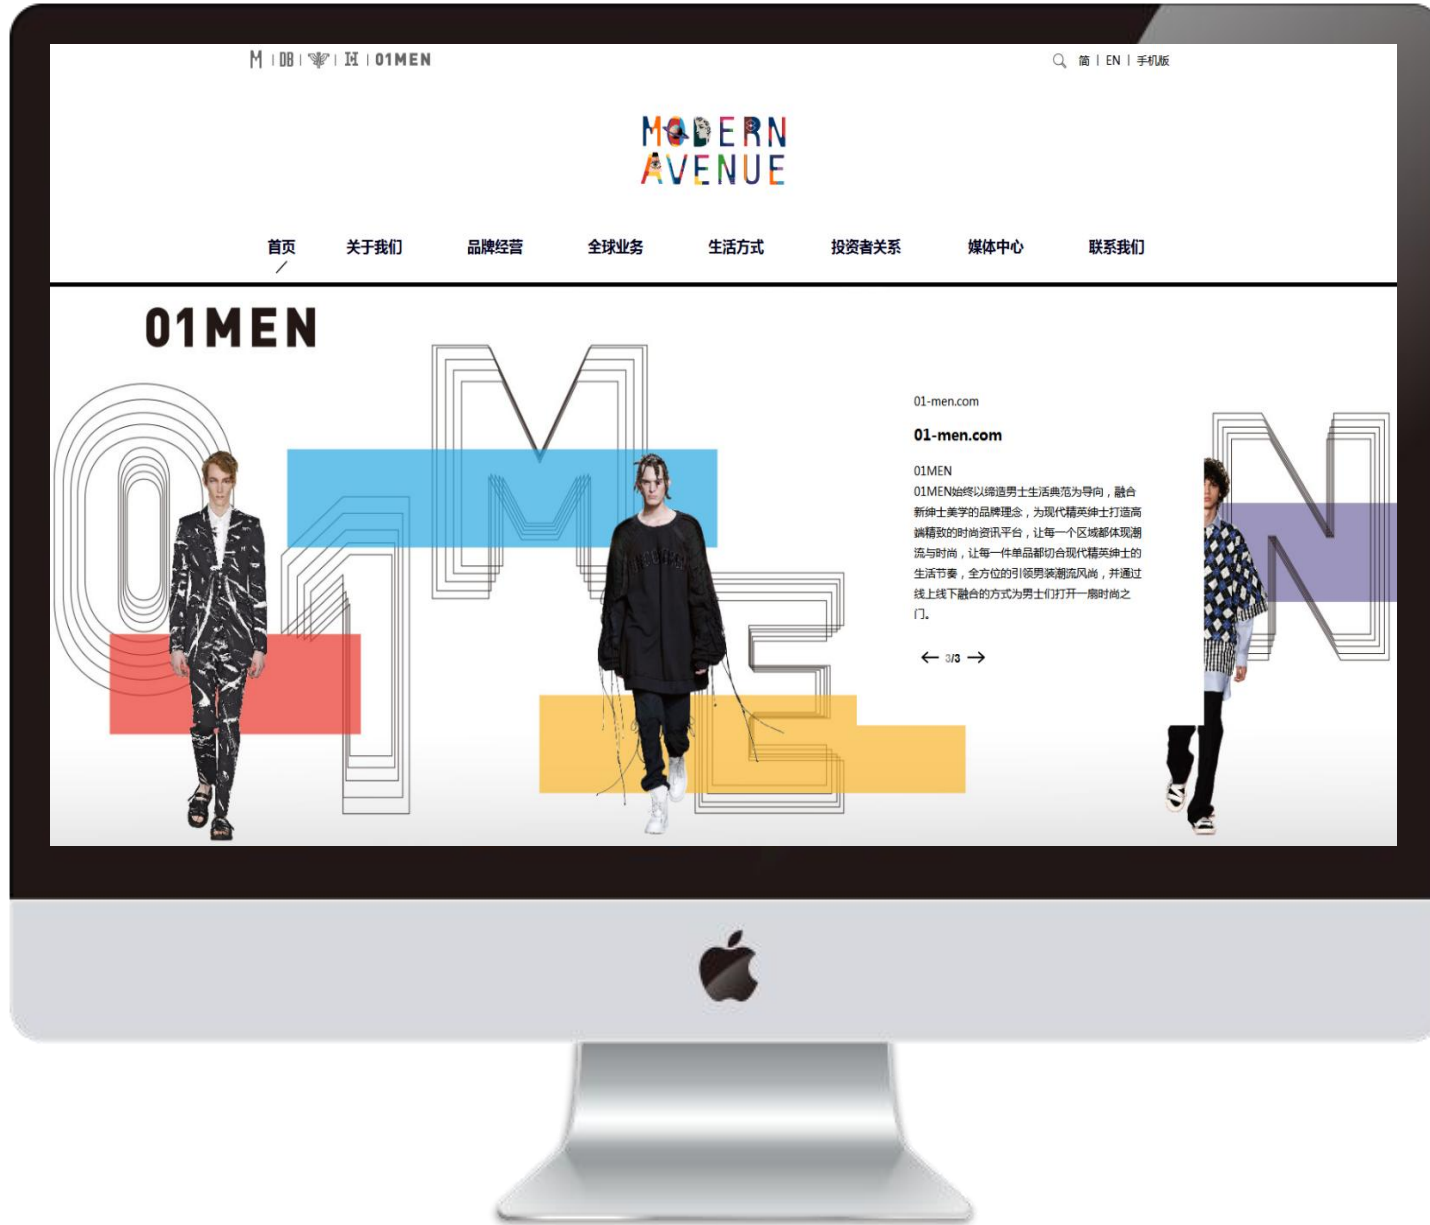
M | DB | | H | 01MEN

简 | EN | 手机版

MODERN AVENUE

首页 关于我们 品牌经营 全球业务 生活方式 投资者关系 媒体中心 联系我们

01MEN

01-men.com

01-men.com

01MEN

01MEN始终以缔造男士生活典范为导向，融合新绅士美学的品牌理念，为现代精英绅士打造高端精致的时尚资讯平台，让每一个区域都体现潮流与时尚，让每一件单品都切合现代精英绅士的生活节奏，全方位的引领男装潮流风尚，并通过线上线下融合的方式为男士们打开一扇时尚之门。

← 3/3 →